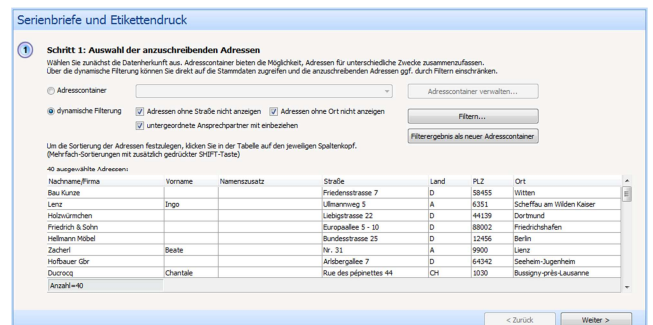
Serienbriefe und Etikettendruck

1

Schritt 1: Auswahl der anzuschreibenden Adressen

Wählen Sie zunächst die Datenherkunft aus. Adresscontainer bieten die Möglichkeit, Adressen für unterschiedliche Zwecke zusammenzufassen. Über die dynamische Filterung können Sie direkt auf die Stammdaten zugreifen und die anzuschreibenden Adressen ggf. durch Filtern einschränken.

Adresscontainer

Adresscontainer verwalten...

dynamische Filterung

Adressen ohne Straße nicht anzeigen

Adressen ohne Ort nicht anzeigen

untergeordnete Ansprechpartner mit einbeziehen

Filtern...

Filterergebnis als neuer Adresscontainer

Um die Sortierung der Adressen festzulegen, klicken Sie in der Tabelle auf den jeweiligen Spaltenkopf. (Mehrfach-Sortierungen mit zusätzlich gedrückter SHIFT-Taste)

40 ausgewählte Adressen:

| Nachname/Firma | Vorname | Namenszusatz | Straße | Land | PLZ | Ort |
|---|---|---|---|---|---|---|
| Bau Kunze | | | Friedensstrasse 7 | D | 58455 | Witten |
| Lenz | Ingo | | Ullmannweg 5 | A | 6351 | Scheffau am Wilden Kaiser |
| Holzwürmchen | | | Liebigstrasse 22 | D | 44139 | Dortmund |
| Friedrich & Sohn | | | Europaallee 5 - 10 | D | 88002 | Friedrichshafen |
| Hellmann Möbel | | | Bundesstrasse 25 | D | 12456 | Berlin |
| Zacherl | Beate | | Nr. 31 | A | 9900 | Lienz |
| Hofbauer Gbr | | | Arlsbergallee 7 | D | 64342 | Seeheim-Jugenheim |
| Ducrocq | Chantale | | Rue des pépinettes 44 | CH | 1030 | Bussigny-près-Lausanne |

Anzahl=40

< Zurück

Weiter >